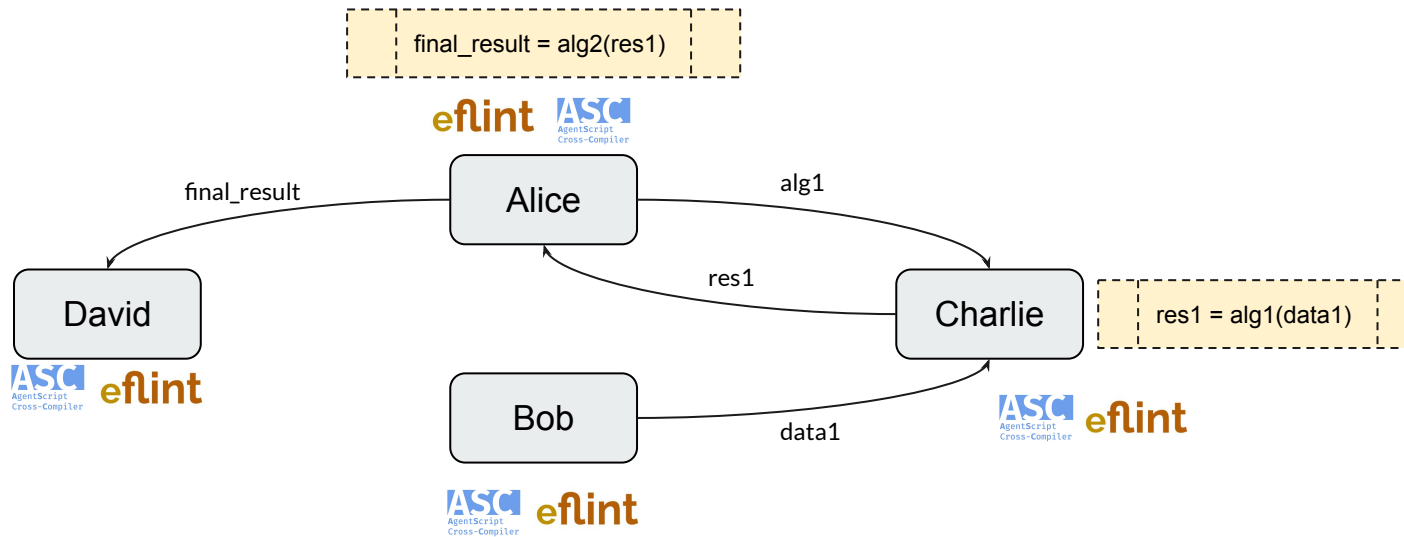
final_result = alg2(res1)

eflint ASC AgentScript Cross-Compiler

final_result

Alice

alg1

res1

David

Charlie

res1 = alg1(data1)

ASC AgentScript Cross-Compiler eflint

Bob

data1

ASC AgentScript Cross-Compiler eflint

ASC AgentScript Cross-Compiler eflint